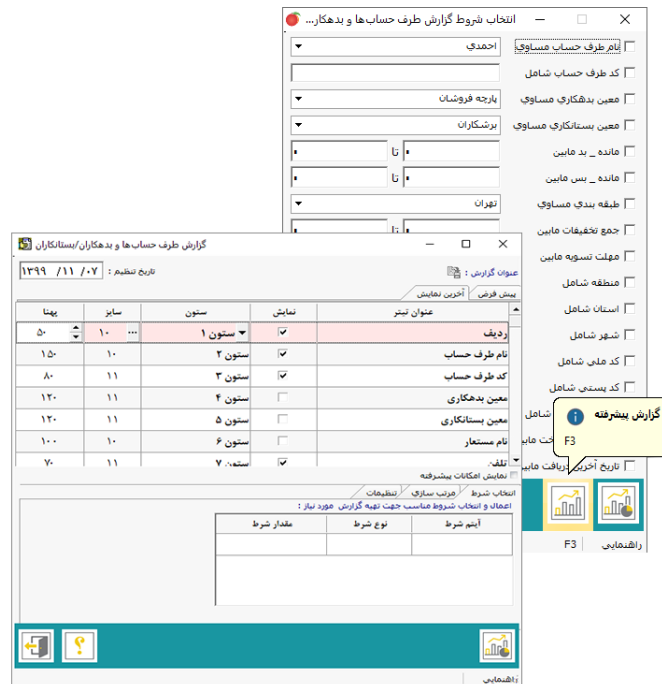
انتخاب شروط گزارش طرف حساب‌ها و بدهکار...

نام طرف حساب مساوی | احمدی
کد طرف حساب شامل
معین بدهکاری مساوی | پارچه فروشان
معین بستانکاری مساوی | برشکاران
مانده _ بد مابین | ۰ | تا | ۰
مانده _ بس مابین | ۰ | تا | ۰
طبقه بندی مساوی | تهران
جمع تخفیفات مابین
مهلت تسویه مابین
منطقه شامل
استان شامل
شهر شامل
کد ملی شامل
کد پستی شامل
شامل
ت مابین
تاریخ آخرین دریافت مابین

گزارش پیشرفته
F3

راهنمایی
F3

گزارش طرف حساب‌ها و بدهکاران/بستانکاران

تاریخ تنظیم : ۱۳۹۹/ ۱۱/ ۰۷
عنوان گزارش :

پیش فرض | آخرین نمایش

| عنوان تیتر | نمایش | ستون | سایز | پهنا |
|---|---|---|---|---|
| ردیف | ☑ | ستون ۱ | ۱۰ | ۵۰ |
| نام طرف حساب | ☑ | ستون ۲ | ۱۰ | ۱۵۰ |
| کد طرف حساب | ☑ | ستون ۳ | ۱۱ | ۸۰ |
| معین بدهکاری | ☐ | ستون ۴ | ۱۱ | ۱۲۰ |
| معین بستانکاری | ☐ | ستون ۵ | ۱۱ | ۱۲۰ |
| نام مستعار | ☐ | ستون ۶ | ۱۰ | ۱۰۰ |
| تلفن | ☑ | ستون ۷ | ۱۱ | ۷۰ |

نمایش امکانات پیشرفته

انتخاب شرط | مرتب سازی | تنظیمات
اعمال و انتخاب شروط مناسب جهت تهیه گزارش مورد نیاز :

| آیتم شرط | نوع شرط | مقدار شرط |
|---|---|---|

راهنمایی